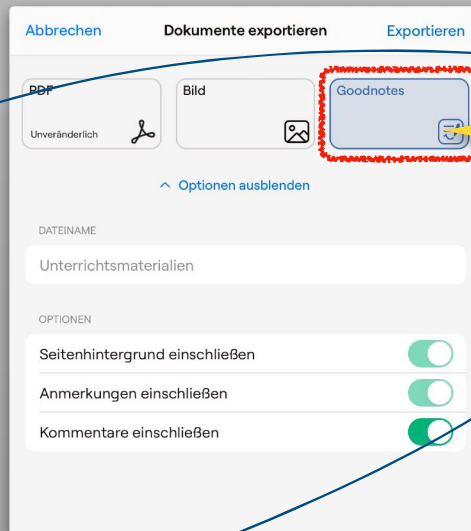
Abbrechen
Dokumente exportieren
Exportieren

PDF
Unveränderlich

Bild

Goodnotes

^ Optionen ausblenden

DATEINAME

Unterrichtsmaterialien

OPTIONEN

Seitenhintergrund einschließen

Anmerkungen einschließen

Kommentare einschließen